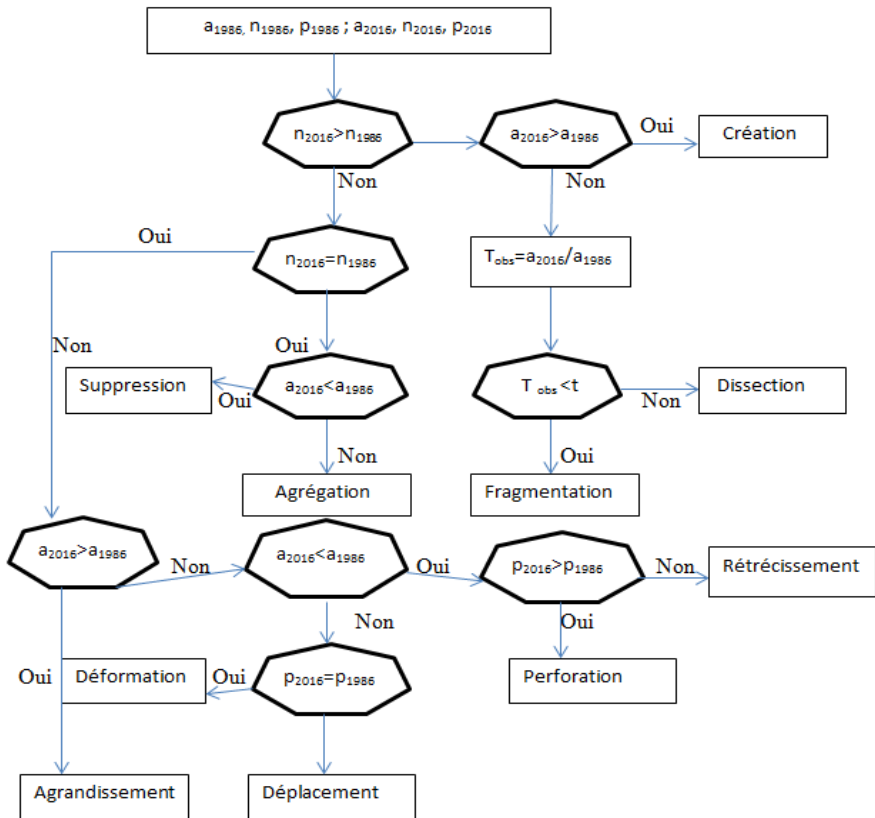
$a_{1986}$, $n_{1986}$, $p_{1986}$ ; $a_{2016}$, $n_{2016}$, $p_{2016}$

$n_{2016}>n_{1986}$

$a_{2016}>a_{1986}$

Oui

Création

Non

Non

Oui

$n_{2016}=n_{1986}$

$T_{obs}=a_{2016}/a_{1986}$

Non

Oui

Suppression

Oui

$a_{2016}<a_{1986}$

$T_{obs}<t$

Dissection

Non

Non

Oui

Agrégation

Fragmentation

$a_{2016}>a_{1986}$

Non

$a_{2016}<a_{1986}$

Oui

$p_{2016}>p_{1986}$

Non

Rétrécissement

Oui

Non

Oui

Déformation

Oui

$p_{2016}=p_{1986}$

Perforation

Agrandissement

Déplacement